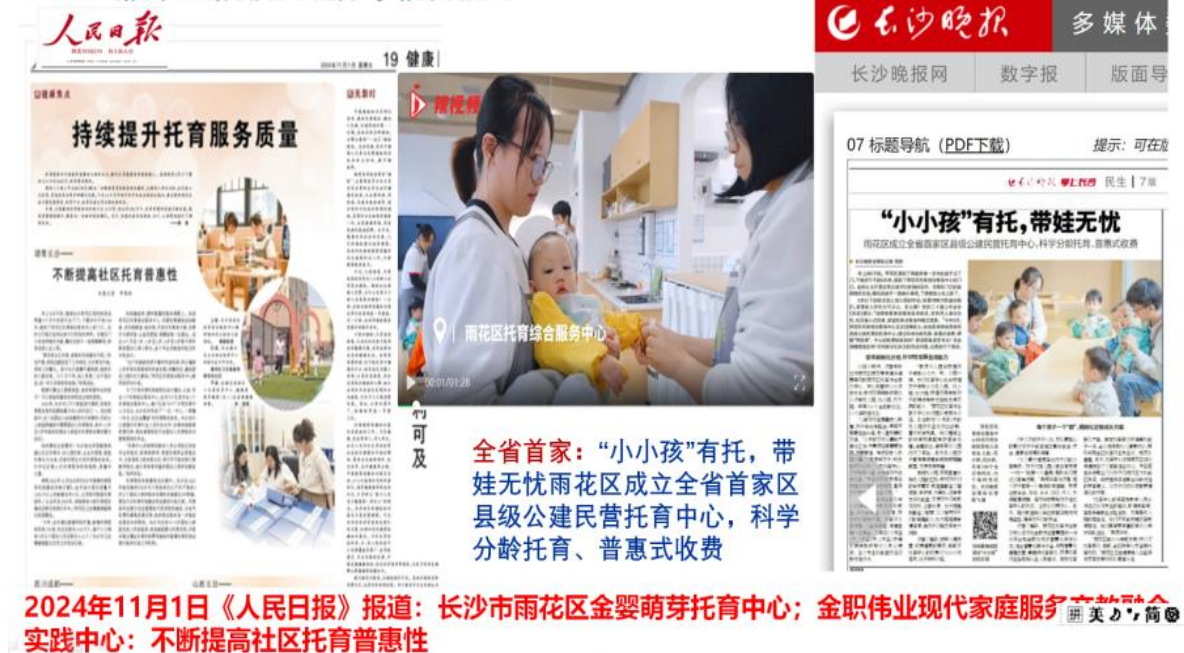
人民日报

19 健康

持续提升托育服务质量

不断提高社区托育普惠性

视频号

雨花区托育综合服务中心

00:01/01:28

可

及

长沙晚报 多媒体

长沙晚报网 数字报 版面导

07 标题导航（PDF下载） 提示：可在

民生 7

“小小孩”有托，带娃无忧

雨花区成立全省首家区县级公建民营托育中心，科学分龄托育、普惠式收费

全省首家：“小小孩”有托，带娃无忧雨花区成立全省首家区县级公建民营托育中心，科学分龄托育、普惠式收费

2024年11月1日《人民日报》报道：长沙市雨花区金婴萌芽托育中心；金职伟业现代家庭服务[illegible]实践中心：不断提高社区托育普惠性

拼 英 简